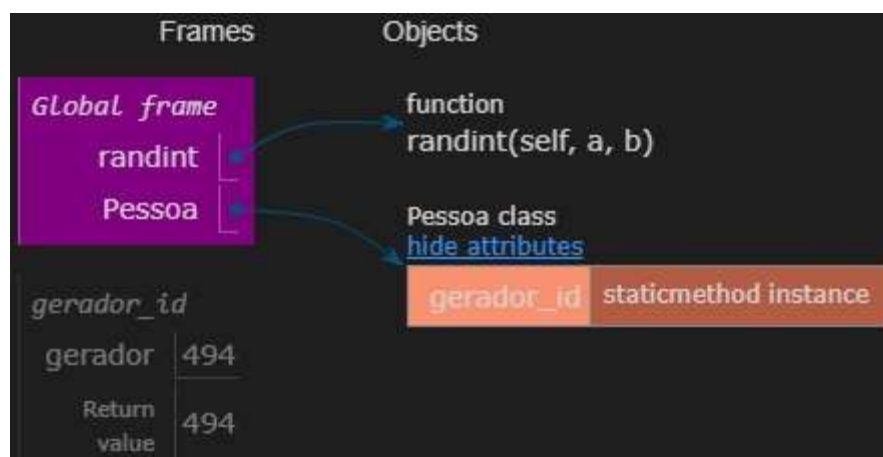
Frames

Objects

Global frame

randint

Pessoa

function
randint(self, a, b)

Pessoa class
hide attributes

| gerador_id | staticmethod instance |
|---|---|

gerador_id

| gerador | 494 |
|---|---|
| Return value | 494 |